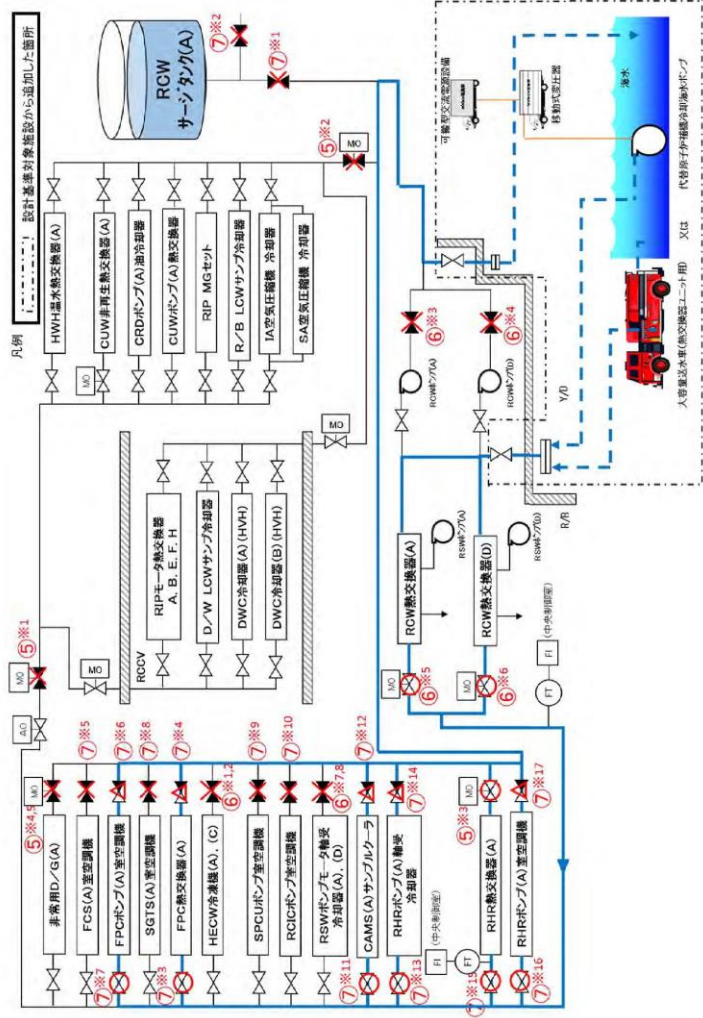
凡例

設計基準対象施設から追加した箇所

RCW サージタンク(A)

⑦※2

⑦※1

⑤※2

MO

HWH温水熱交換器(A)

CUW非再生熱交換器

CRDポンプ(A)油冷却器

CUWポンプ(A)熱交換器

RIP MGセット

R/B LCWサンプ冷却器

IA空気圧縮機 冷却器

SA空気圧縮機 冷却器

MO

可搬型交流電源設備

移動式変圧器

海水

代替原子炉補機冷却水ポンプ

又は

大容量送水車(熱交換器ユニット用)

⑥※3

⑥※4

RCWポンプ(A)

RCWポンプ(D)

Y/D

R/B

RCCV

RIPモータ熱交換器 A, B, E, F, H

D/W LCWサンプ冷却器

DWC冷却器(A)(HVH)

DWC冷却器(B)(HVH)

MO

RSWポンプ(A)

RSWポンプ(D)

RCW熱交換器(A)

RCW熱交換器(D)

(中央制御室)

FI

FT

MO

⑥※5

MO

⑥※6

⑤※1

MO

MO

AO

⑦※5

⑦※6

⑦※8

⑦※4

⑦※9

⑦※10

⑦※12

⑦※14

⑦※17

⑤※4,5

MO

⑥※1,2

⑥※7,8

⑤※3

非常用D/G(A)

FCS(A)室空調機

FPCポンプ(A)室空調機

SGTS(A)室空調機

FPC熱交換器(A)

HECW冷凍機(A),(C)

SPCUポンプ室空調機

RCICポンプ室空調機

RSWポンプモータ軸受冷却器(A),(D)

CAMS(A)サンプルクーラ

RHRポンプ(A)軸受冷却器

RHR熱交換器(A)

RHRポンプ(A)室空調機

⑦※7

⑦※3

⑦※11

⑦※13

(中央制御室)

FI

FT

⑦※15

⑦※16